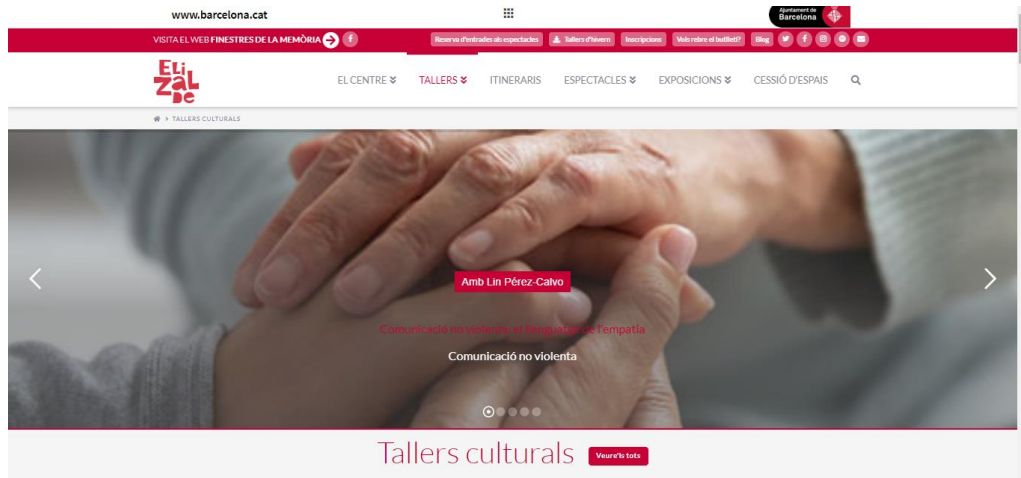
www.barcelona.cat

Ajuntament de Barcelona

VISITA EL WEB FINESTRES DE LA MEMÒRIA

Reserva d'entrades als espectacles | Tallers d'hivern | Inscripcions | Vols rebre el butlletí? | Blog

ELIZALDE

EL CENTRE | TALLERS | ITINERARIS | ESPECTACLES | EXPOSICIONS | CESSIÓ D'ESPAIS

TALLERS CULTURALS

Amb Lin Pérez-Calvo

Comunicació no violenta: el llenguatge de l'empatia

Comunicació no violenta

Tallers culturals

Veure'ls tots